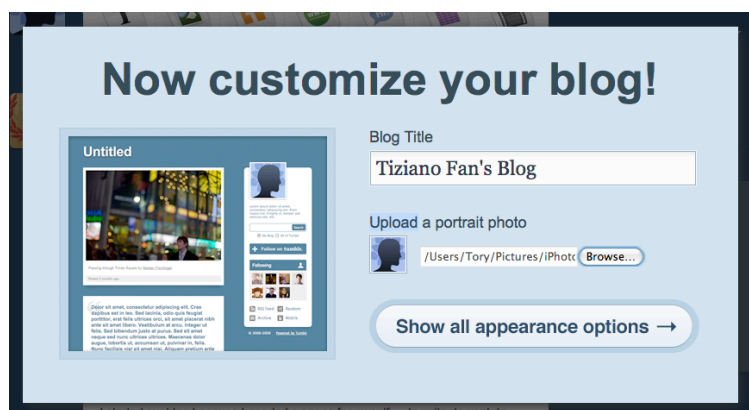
Now customize your blog!

Untitled

Follow on Tumblr

Following

Dolor sit amet, consectetur adipiscing elit. Cras dapibus est in leo. Pellentesque odio quis feugiat porttitor, erat felis ultrices orci, sit amet placerat nibh ante sit amet libero. Vestibulum at arcu. Integer ut felis. Sed bibendum justo at purus. Sed sit amet neque sed nunc ultrices ultrices. Maecenas dolor erat, dictum et, ultrices eu, vehicula in, tellus. Nunc facilisis nisi sit amet risus. Aliquam pretium dolor

Blog Title

Tiziano Fan's Blog

Upload a portrait photo

/Users/Tory/Pictures/iPhoto

Browse...

Show all appearance options →